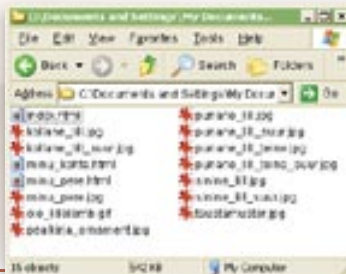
C:\Documents and Settings\My Documents...

File Edit View Favorites Tools Help

Back Search Folders

Address C:\Documents and Settings\My Docu Go

index.html
kofane_tit.jpg
kofane_tit_over.jpg
menu_kofta.html
menu_pese.html
menu_pese.jpg
osa_tatiana.gif
pcelkina_smenerf.jpg
purane_tit.jpg
purane_tit_over.jpg
purane_tit_teme.jpg
purane_tit_teme_over.jpg
snine_tit.jpg
snine_tit_over.jpg
tocotamustie.jpg

15 objects 592 KB My Computer